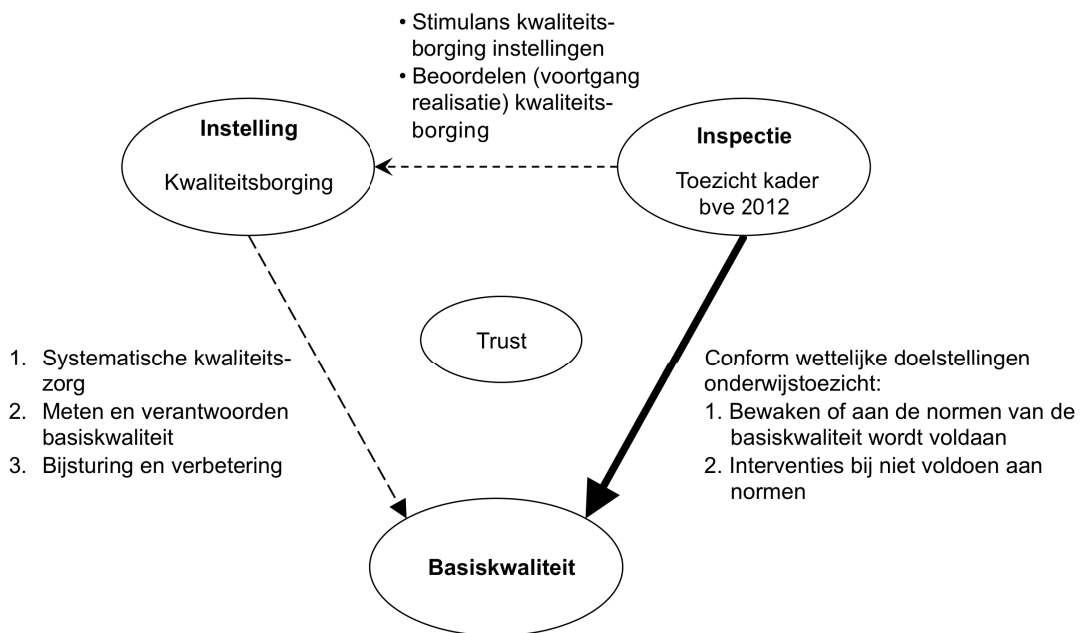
• Stimulans kwaliteitsborging instellingen
• Beoordelen (voortgang realisatie) kwaliteitsborging

**Instelling**

Kwaliteitsborging

**Inspectie**

Toezicht kader bve 2012

Trust

1. Systematische kwaliteitszorg
2. Meten en verantwoorden basiskwaliteit
3. Bijsturing en verbetering

Conform wettelijke doelstellingen onderwijstoezicht:
1. Bewaken of aan de normen van de basiskwaliteit wordt voldaan
2. Interventies bij niet voldoen aan normen

**Basiskwaliteit**